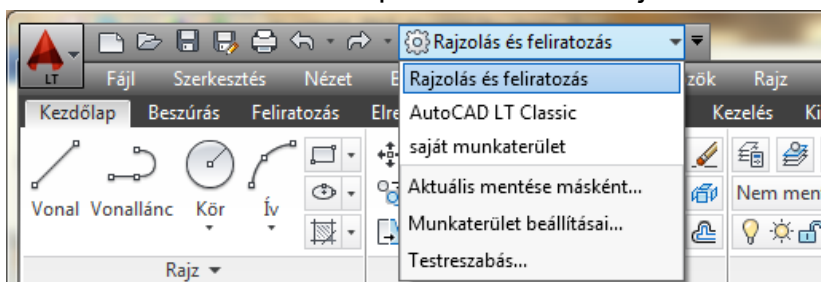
LT

Rajzolás és feliratozás

Fájl Szerkesztés Nézet E

zök Rajz

Kezdőlap Beszúrás Feliratozás Elre

Kezelés Ki

Rajzolás és feliratozás
AutoCAD LT Classic
saját munkaterület
Aktuális mentése másként...
Munkaterület beállításai...
Testreszabás...

Vonal Vonallánc Kör Ív

Nem men

Rajz